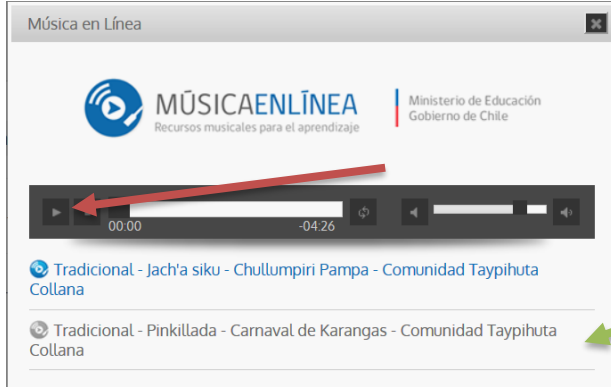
Música en Línea

MÚSICAENLÍNEA
Recursos musicales para el aprendizaje

Ministerio de Educación
Gobierno de Chile

00:00 -04:26

Tradicional - Jach'a siku - Chullumpiri Pampa - Comunidad Taypihuta Collana

Tradicional - Pinkillada - Carnaval de Karangas - Comunidad Taypihuta Collana